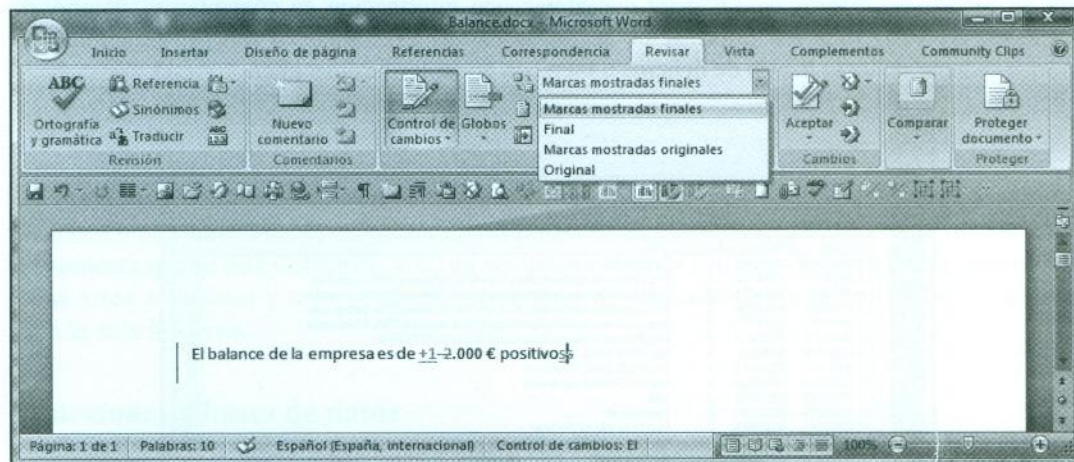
Balance.docx - Microsoft Word

Inicio Insertar Diseño de página Referencias Correspondencia Revisar Vista Complementos Community Clips

ABC Ortografía y gramática
Referencia
Sinónimos
Traducir
Revisión

Nuevo comentario
Comentarios

Control de cambios
Globos

Marcas mostradas finales
Marcas mostradas finales
Final
Marcas mostradas originales
Original

Aceptar
Cambios

Comparar

Proteger documento
Proteger

El balance de la empresa es de +1-2.000 € positivos.

Página: 1 de 1 Palabras: 10 Español (España, internacional) Control de cambios: El 100%